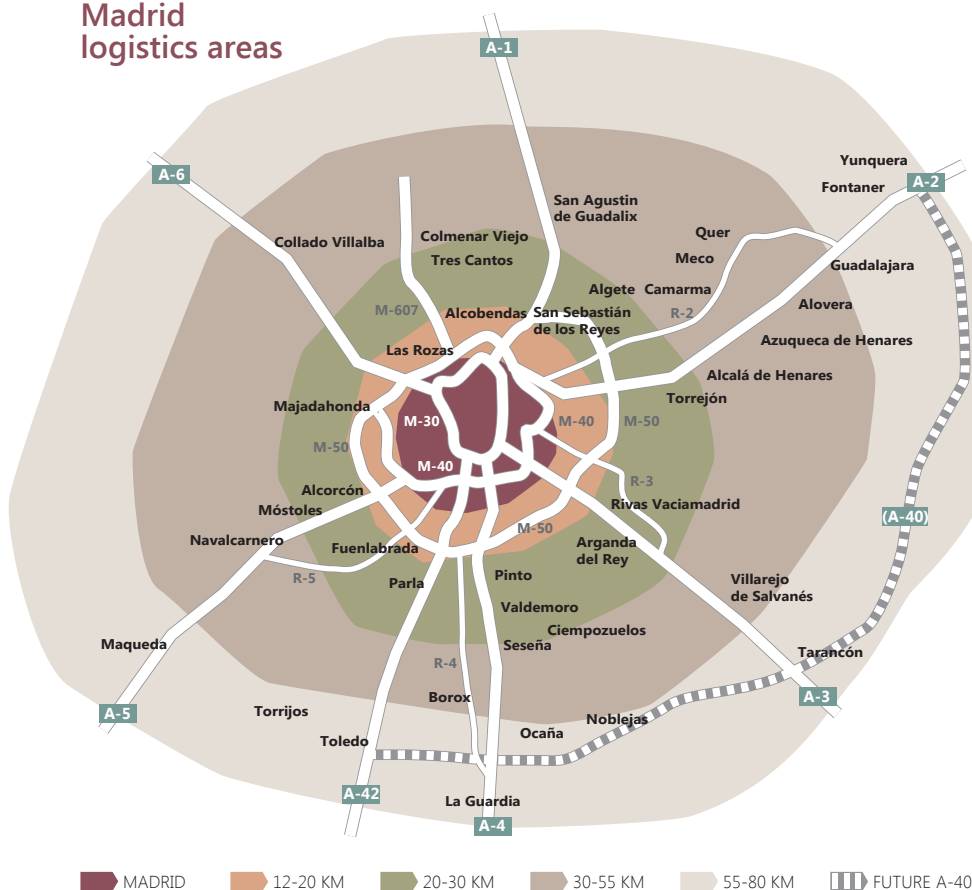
Madrid logistics areas

A-1
A-6
A-2
Yunquera
Fontaner
San Agustin de Guadalix
Quer
Collado Villalba
Colmenar Viejo
Tres Cantos
Meco
Guadalajara
Algete
Camarma
R-2
Alovera
M-607
Alcobendas
San Sebastián de los Reyes
Azuqueca de Henares
Las Rozas
Alcalá de Henares
Torrejón
Majadahonda
M-30
M-40
M-50
M-50
M-40
R-3
Rivas Vaciamadrid
Alcorcón
Móstoles
M-50
(A-40)
Navalcarnero
Fuenlabrada
Arganda del Rey
R-5
Parla
Pinto
Villarejo de Salvanés
Valdemoro
Ciempozuelos
Maqueda
Seseña
Tarancón
R-4
Borox
A-3
A-5
Torrijos
Noblejas
Ocaña
Toledo
A-42
La Guardia
A-4

MADRID
12-20 KM
20-30 KM
30-55 KM
55-80 KM
FUTURE A-40